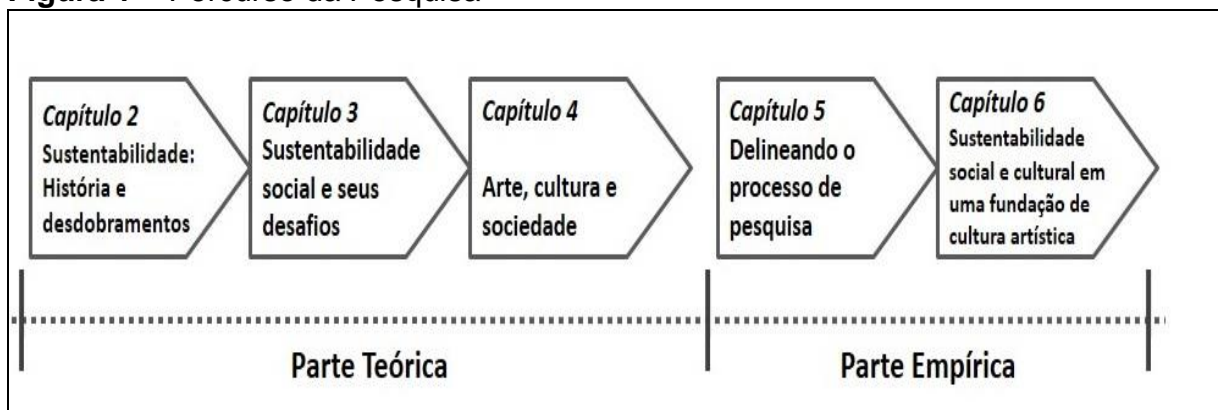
**Figura 1** – Percurso da Pesquisa

*Capítulo 2*
Sustentabilidade: História e desdobramentos

*Capítulo 3*
Sustentabilidade social e seus desafios

*Capítulo 4*
Arte, cultura e sociedade

*Capítulo 5*
Delineando o processo de pesquisa

*Capítulo 6*
Sustentabilidade social e cultural em uma fundação de cultura artística

Parte Teórica

Parte Empírica